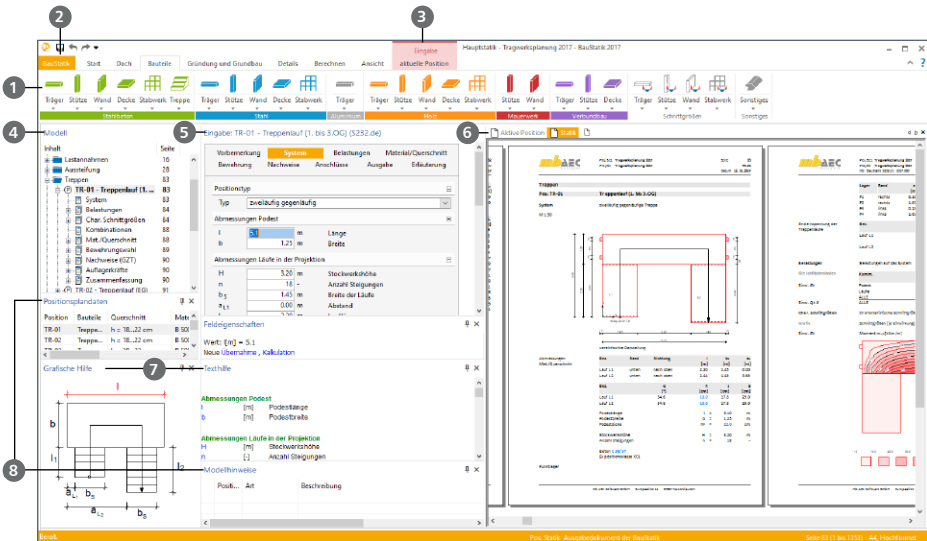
1
2
3
4
5
6
7
8

Hauptstatik - Tragwerksplanung 2017 - BauStatik 2017

Eingabe
aktuelle Position

BauStatik | Start | Dach | Bauteile | Gründung und Grundbau | Details | Berechnen | Ansicht

Träger | Stütze | Wand | Decke | Stabwerk | Treppe
Stahlbeton
Träger | Stütze | Wand | Decke | Stabwerk
Stahl
Träger
Aluminium
Träger | Stütze | Wand | Decke | Stabwerk
Holz
Stütze | Wand
Mauerwerk
Träger | Stütze | Decke
Verbundbau
Träger | Stütze | Wand | Stabwerk
Schnittgrößen
Sonstiges
Sonstiges

Modell
Inhalt | Seite
Lastannahmen | 16
Aussteifung | 28
Treppen | 83
TR-01 - Treppenlauf (1. ... | 83
System | 83
Belastungen | 84
Char. Schnittgrößen | 84
Kombinationen | 86
Mat./Querschnitt | 88
Bewehrungswahl | 89
Nachweise (GZT) | 90
Auflagerkräfte | 90
Zusammenfassung | 90
TR-02 - Treppenlauf (EG) | 91

Positionsplandaten
| Position | Bauteile | Querschnitt | Mate |
|---|---|---|---|
| TR-01 | Treppe... | h = 18...22 cm | B 50( |
| TR-02 | Treppe... | h = 18...22 cm | B 50( |

Grafische Hilfe

Eingabe: TR-01 - Treppenlauf (1. bis 3.OG) (S232.de)
Vorbemerkung | System | Belastungen | Material/Querschnitt
Bewehrung | Nachweise | Anschlüsse | Ausgabe | Erläuterung

Positionstyp
Typ | zweiläufig gegenläufig
Abmessungen Podest
l | 5.1 | m | Länge
b | 1.25 | m | Breite
Abmessungen Läufe in der Projektion
H | 3.20 | m | Stockwerkshöhe
n | 18 | - | Anzahl Steigungen
$b_1$ | 1.45 | m | Breite der Läufe
$a_{L1}$ | 0.00 | m | Abstand

Feldeigenschaften
Wert: l [m] = 5.1
Neue Übernahme , Kalkulation

Texthilfe
Abmessungen Podest
l | [m] | Podestlänge
b | [m] | Podestbreite
Abmessungen Läufe in der Projektion
H | [m] | Stockwerkshöhe
n | [-] | Anzahl Steigungen

Modellhinweise
Posit... | Art | Beschreibung

Aktive Position | Statik

mbAEC
Treppen
Pos. TR-01 | Treppenlauf (1. bis 3.OG)
System | zweiläufig gegenläufig Treppe

Bereit | Pos. Statik: Ausgabedokument der BauStatik | Seite 83 (1 bis 1355) · A4, Hochformat